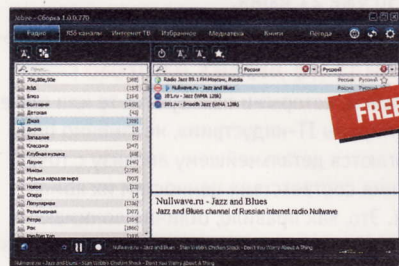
Jetune - Сборка 1.0.0.770

Радио RSS каналы Интернет ТВ Избранное Медиатека Книги Погода

70s,80s,90s [49]
Азия [17]
Блюз [18]
Болгария [1450]
Детское [42]
Джаз [50]
Диско [3]
Западное [5]
Классика [347]
Клубная музыка [69]
Лаунж [146]
Миксы [2759]
Музыка народов мира [357]
Новое [21]
Опера [9]
Популярная [1762]
Релаксация [207]
Регги [39]
Рок [1892]

Россия Русский

Radio Jazz 89.1 FM Moscow, Russia Россия Русский
Nullwave.ru - Jazz and Blues Россия Русский
101.ru - Jazz (WMA 128k)
101.ru - Smooth Jazz (WMA 128k)

FREE

Nullwave.ru - Jazz and Blues
Jazz and Blues channel of Russian internet radio Nullwave

Nullwave.ru - Jazz and Blues - Stan Webb's Chicken Shack - Don't You Worry About A Thing